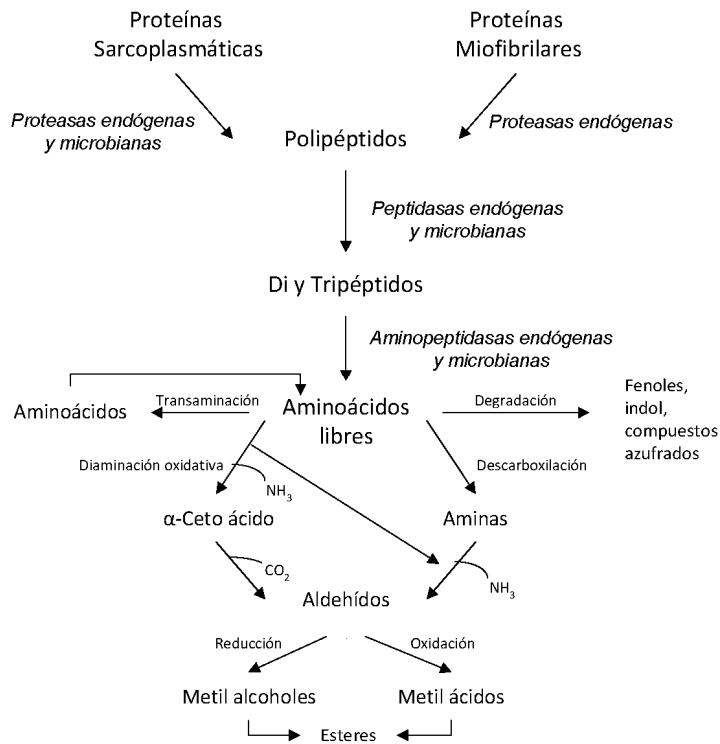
Proteínas Sarcoplasmáticas

Proteínas Miofibrilares

Proteasas endógenas y microbianas

Polipéptidos

Proteasas endógenas

Peptidasas endógenas y microbianas

Di y Tripéptidos

Aminopeptidasas endógenas y microbianas

Aminoácidos

Transaminación

Aminoácidos libres

Degradación

Fenoles, indol, compuestos azufrados

Diaminación oxidativa

$NH_3$

Descarboxilación

α-Ceto ácido

Aminas

$CO_2$

$NH_3$

Aldehídos

Reducción

Oxidación

Metil alcoholes

Metil ácidos

Esteres